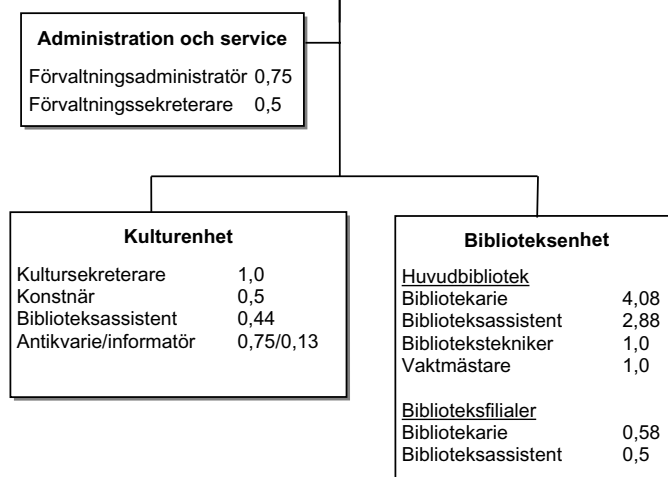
**Administration och service**

Förvaltningsadministratör 0,75
Förvaltningssekreterare 0,5

**Kulturenhet**

| | |
|---|---|
| Kultursekreterare | 1,0 |
| Konstnär | 0,5 |
| Biblioteksassistent | 0,44 |
| Antikvarie/informatör | 0,75/0,13 |

**Biblioteksenhet**

Huvudbibliotek

| | |
|---|---|
| Bibliotekarie | 4,08 |
| Biblioteksassistent | 2,88 |
| Bibliotekstekniker | 1,0 |
| Vaktmästare | 1,0 |

Biblioteksfilialer

| | |
|---|---|
| Bibliotekarie | 0,58 |
| Biblioteksassistent | 0,5 |